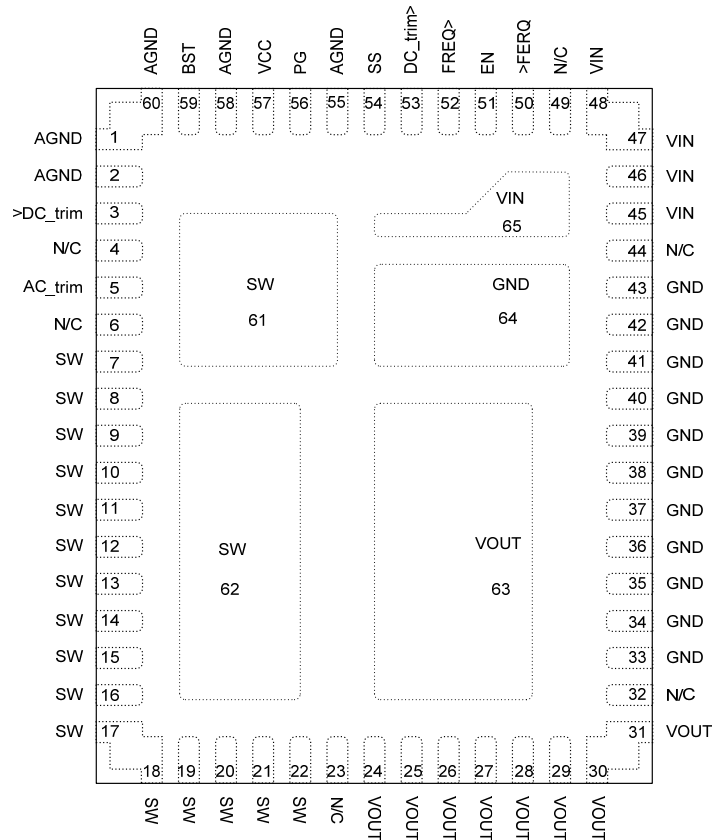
AGND BST AGND VCC PG AGND SS DC_trim> FREQ> EN >FERQ N/C VIN

60 59 58 57 56 55 54 53 52 51 50 49 48

AGND 1
AGND 2
>DC_trim 3
N/C 4
AC_trim 5
N/C 6
SW 7
SW 8
SW 9
SW 10
SW 11
SW 12
SW 13
SW 14
SW 15
SW 16
SW 17

47 VIN
46 VIN
45 VIN
44 N/C
43 GND
42 GND
41 GND
40 GND
39 GND
38 GND
37 GND
36 GND
35 GND
34 GND
33 GND
32 N/C
31 VOUT

VIN
65

SW
61

GND
64

SW
62

VOUT
63

18 19 20 21 22 23 24 25 26 27 28 29 30

SW SW SW SW SW N/C VOUT VOUT VOUT VOUT VOUT VOUT VOUT